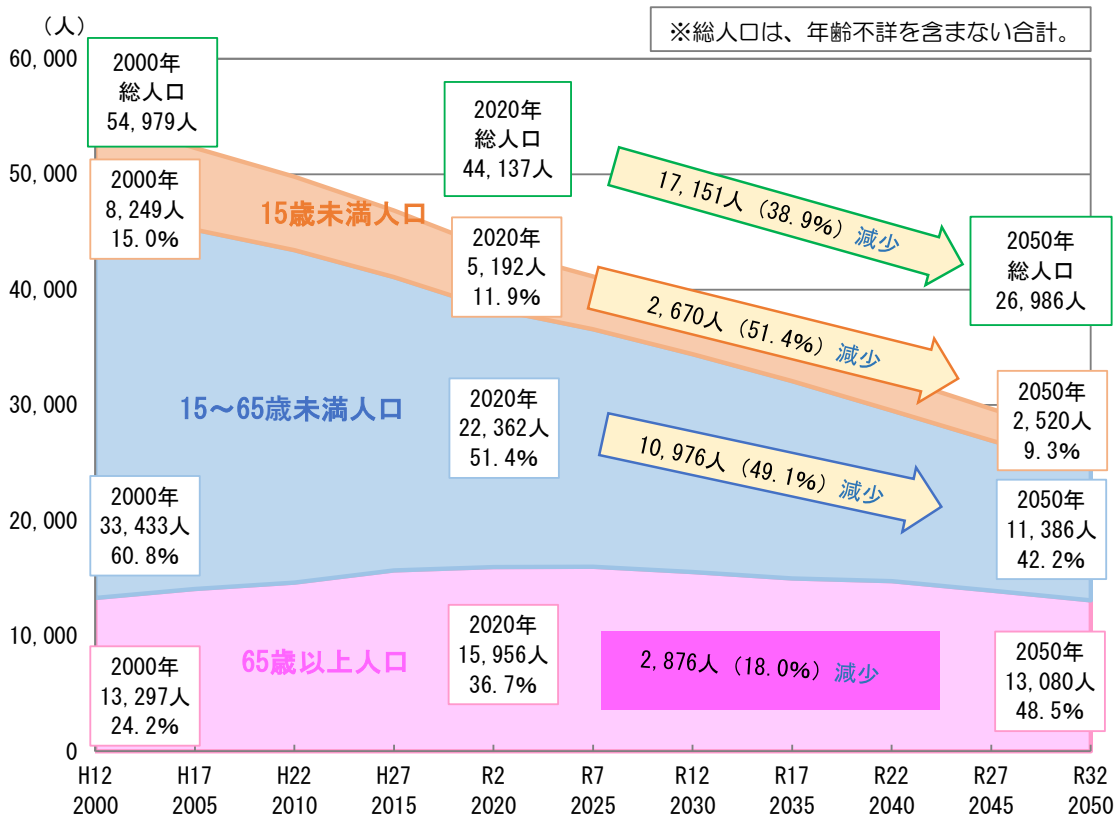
（人）

※総人口は、年齢不詳を含まない合計。

60,000
50,000
40,000
30,000
20,000
10,000
0

2000年
総人口
54,979人

2020年
総人口
44,137人

17,151人（38.9%）減少

2050年
総人口
26,986人

2000年
8,249人
15.0%

15歳未満人口

2020年
5,192人
11.9%

2,670人（51.4%）減少

2050年
2,520人
9.3%

15～65歳未満人口

2020年
22,362人
51.4%

10,976人（49.1%）減少

2000年
33,433人
60.8%

2050年
11,386人
42.2%

65歳以上人口

2020年
15,956人
36.7%

2,876人（18.0%）減少

2000年
13,297人
24.2%

2050年
13,080人
48.5%

H12 2000
H17 2005
H22 2010
H27 2015
R2 2020
R7 2025
R12 2030
R17 2035
R22 2040
R27 2045
R32 2050